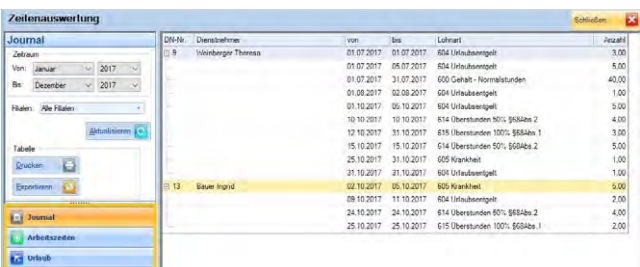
Zeitenauswertung

Schließen

Journal

Zeitraum

Von: Januar 2017

Bis: Dezember 2017

Filialen: Alle Filialen

Aktualisieren

Tabelle

Drucken

Exportieren

Journal

Arbeitszeiten

Urlaub

| DN-Nr. | Dienstnehmer | von | bis | Lohnart | Anzahl |
|---|---|---|---|---|---|
| 9 | Weinberger Theresa | 01.07.2017 | 01.07.2017 | 604 Urlaubsentgelt | 3,00 |
| | | 01.07.2017 | 05.07.2017 | 604 Urlaubsentgelt | 5,00 |
| | | 01.07.2017 | 31.07.2017 | 600 Gehalt - Normalstunden | 40,00 |
| | | 01.08.2017 | 02.08.2017 | 604 Urlaubsentgelt | 1,00 |
| | | 01.10.2017 | 05.10.2017 | 604 Urlaubsentgelt | 5,00 |
| | | 10.10.2017 | 10.10.2017 | 614 Überstunden 50% §68Abs.2 | 4,00 |
| | | 12.10.2017 | 31.10.2017 | 615 Überstunden 100% §68Abs.1 | 3,00 |
| | | 15.10.2017 | 15.10.2017 | 614 Überstunden 50% §68Abs.2 | 5,00 |
| | | 25.10.2017 | 31.10.2017 | 605 Krankheit | 1,00 |
| | | 31.10.2017 | 31.10.2017 | 604 Urlaubsentgelt | 1,00 |
| 13 | Bauer Ingrid | 02.10.2017 | 05.10.2017 | 605 Krankheit | 5,00 |
| | | 09.10.2017 | 11.10.2017 | 604 Urlaubsentgelt | 2,00 |
| | | 24.10.2017 | 24.10.2017 | 614 Überstunden 50% §68Abs.2 | 4,00 |
| | | 25.10.2017 | 25.10.2017 | 615 Überstunden 100% §68Abs.1 | 2,00 |